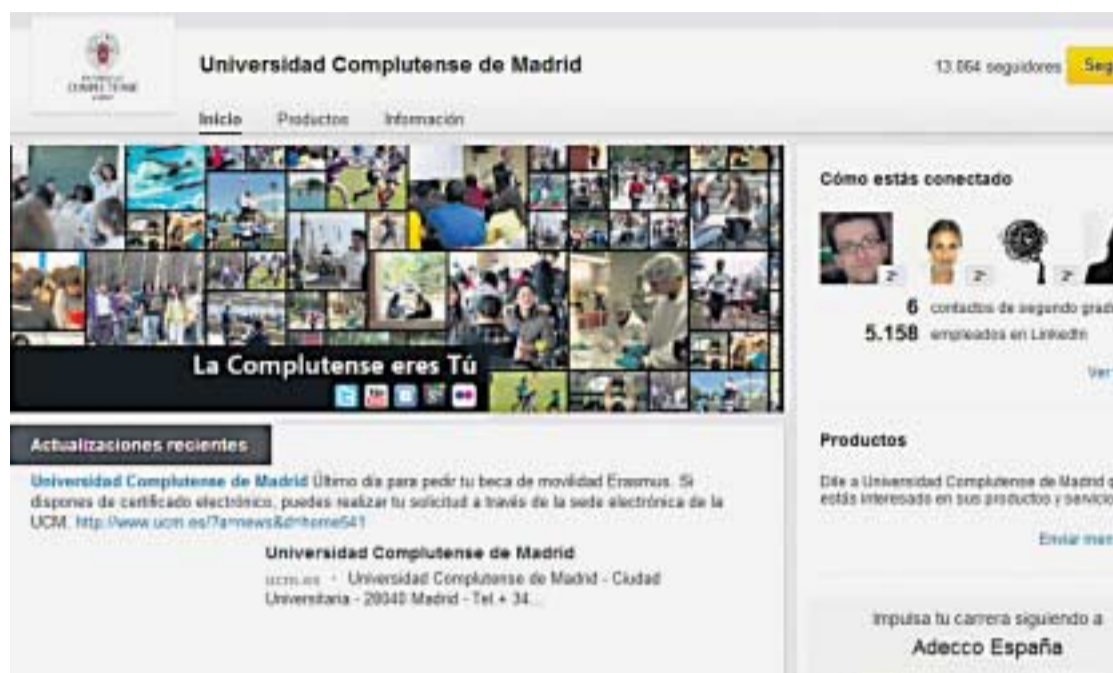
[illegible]

Universidad Complutense de Madrid

13.064 seguidores Seg

Inicio Productos Información

La Complutense eres Tú

Actualizaciones recientes

Universidad Complutense de Madrid Último día para pedir tu beca de movilidad Erasmus. Si dispones de certificado electrónico, puedes realizar tu solicitud a través de la sede electrónica de la UCM. http://www.ucm.es/?a=news&d=home541

Universidad Complutense de Madrid

ucm.es · Universidad Complutense de Madrid - Ciudad Universitaria - 28040 Madrid - Tel + 34...

Cómo estás conectado

2º 2º 2º

6 contactos de segundo grad

5.158 empleados en LinkedIn

Ver

Productos

Dile a Universidad Complutense de Madrid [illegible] estás interesado en sus productos y servicio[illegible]

Enviar men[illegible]

Impulsa tu carrera siguiendo a

Adecco España